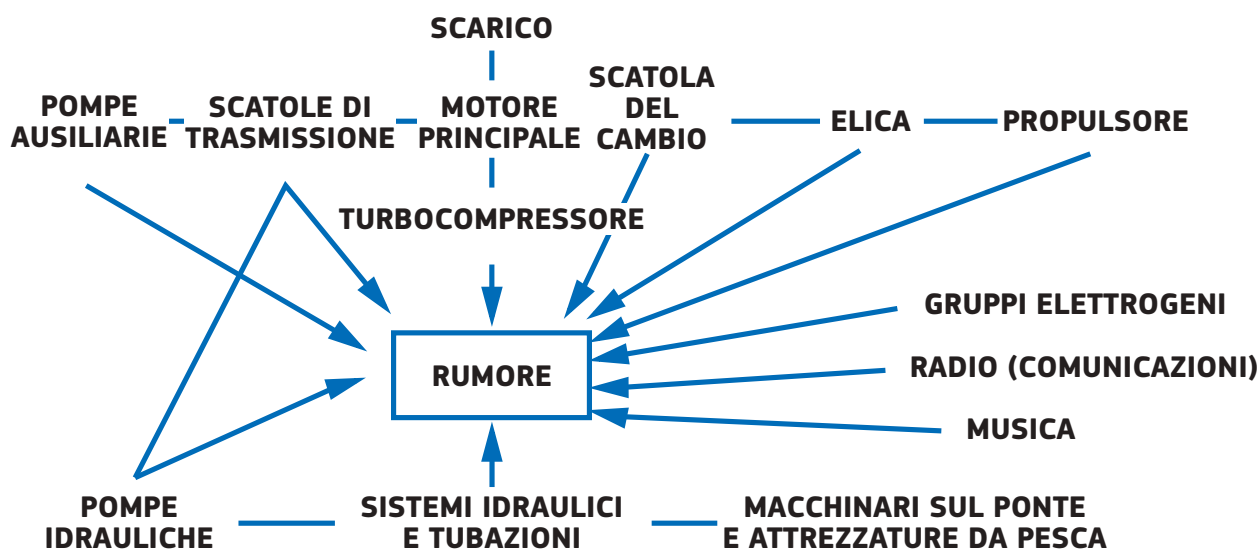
SCARICO

POMPE AUSILIARIE

SCATOLE DI TRASMISSIONE

MOTORE PRINCIPALE

SCATOLA DEL CAMBIO

ELICA

PROPULSORE

TURBOCOMPRESSORE

GRUPPI ELETTROGENI

RUMORE

RADIO (COMUNICAZIONI)

MUSICA

POMPE IDRAULICHE

SISTEMI IDRAULICI E TUBAZIONI

MACCHINARI SUL PONTE E ATTREZZATURE DA PESCA